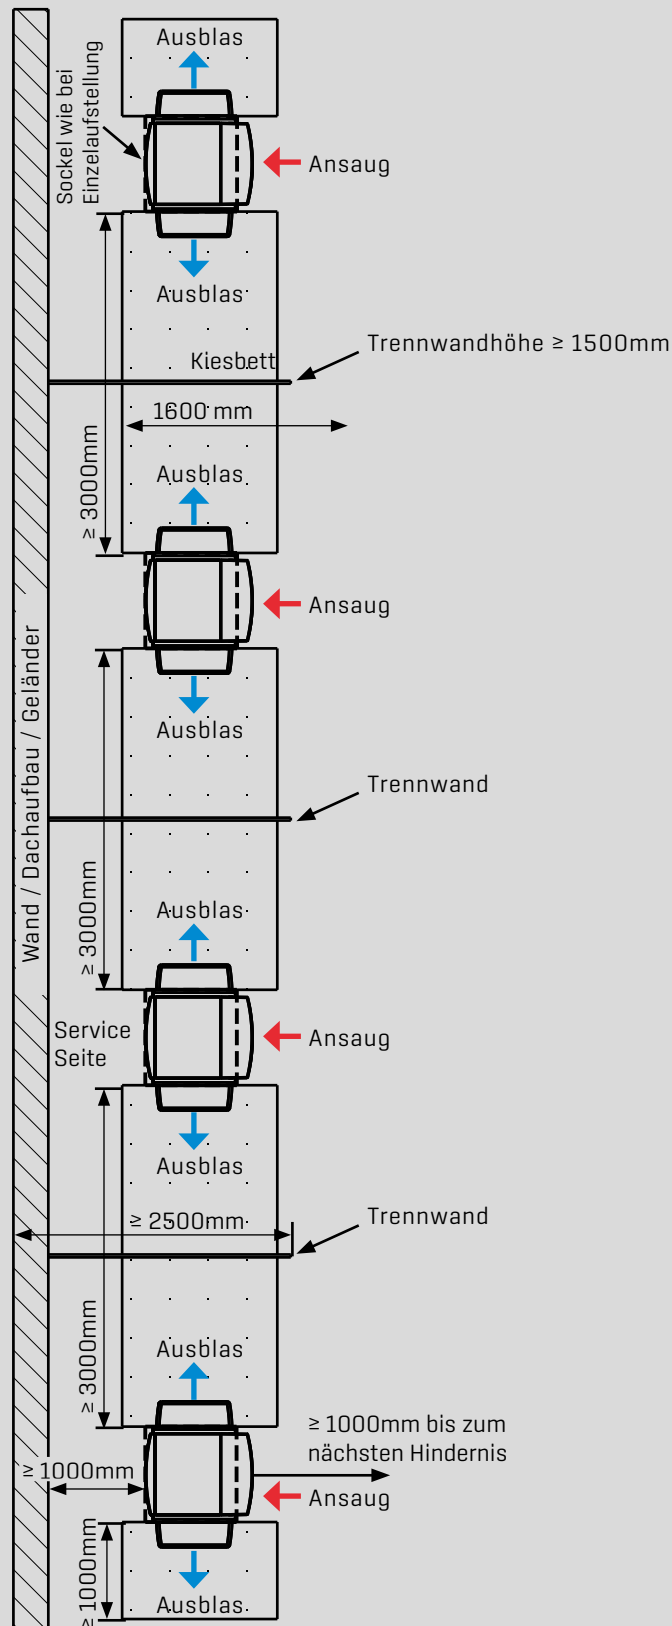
Ausblas

Sockel wie bei Einzelaufstellung

Ansaug

Ausblas

Trennwandhöhe ≥ 1500mm

Kiesbett

1600 mm

≥ 3000mm

Ausblas

Ansaug

Ausblas

Trennwand

Wand / Dachaufbau / Geländer

≥ 3000mm

Ausblas

Service Seite

Ansaug

Ausblas

≥ 2500mm

Trennwand

≥ 3000mm

Ausblas

≥ 1000mm bis zum nächsten Hindernis

≥ 1000mm

Ansaug

≥ 1000mm

Ausblas